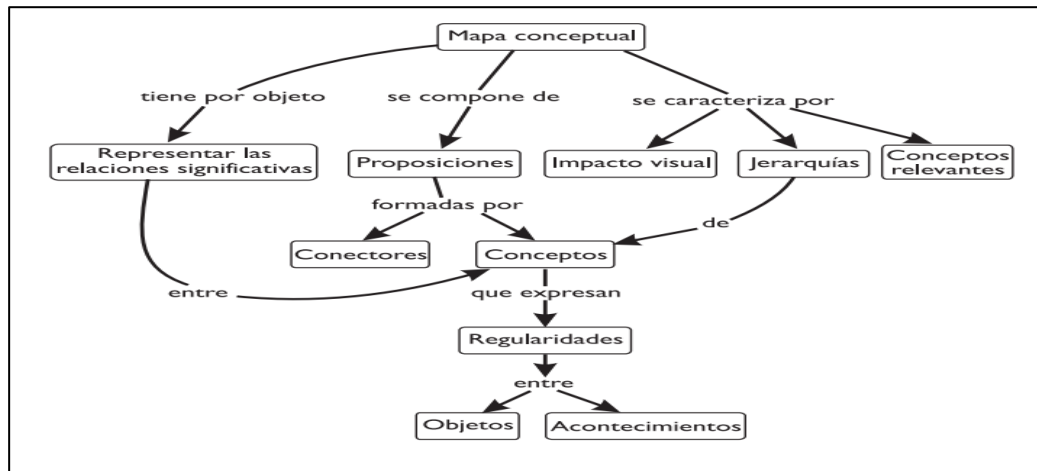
Mapa conceptual

tiene por objeto

se compone de

se caracteriza por

Representar las relaciones significativas

Proposiciones

Impacto visual

Jerarquías

Conceptos relevantes

formadas por

de

Conectores

Conceptos

entre

que expresan

Regularidades

entre

Objetos

Acontecimientos